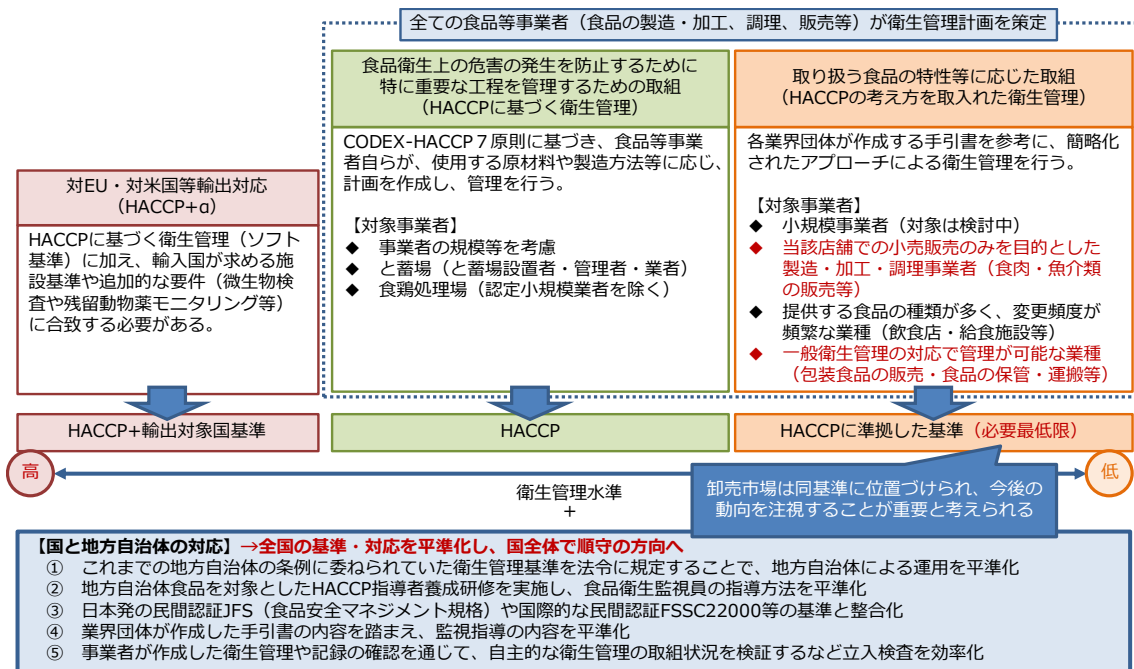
全ての食品等事業者（食品の製造・加工、調理、販売等）が衛生管理計画を策定

対EU・対米国等輸出対応（HACCP+α）

HACCPに基づく衛生管理（ソフト基準）に加え、輸入国が求める施設基準や追加的な要件（微生物検査や残留動物薬モニタリング等）に合致する必要がある。

食品衛生上の危害の発生を防止するために特に重要な工程を管理するための取組（HACCPに基づく衛生管理）

CODEX-HACCP７原則に基づき、食品等事業者自らが、使用する原材料や製造方法等に応じ、計画を作成し、管理を行う。

【対象事業者】
◆ 事業者の規模等を考慮
◆ と畜場（と畜場設置者・管理者・業者）
◆ 食鶏処理場（認定小規模業者を除く）

取り扱う食品の特性等に応じた取組（HACCPの考え方を取入れた衛生管理）

各業界団体が作成する手引書を参考に、簡略化されたアプローチによる衛生管理を行う。

【対象事業者】
◆ 小規模事業者（対象は検討中）
◆ 当該店舗での小売販売のみを目的とした製造・加工・調理事業者（食肉・魚介類の販売等）
◆ 提供する食品の種類が多く、変更頻度が頻繁な業種（飲食店・給食施設等）
◆ 一般衛生管理の対応で管理が可能な業種（包装食品の販売・食品の保管・運搬等）

HACCP+輸出対象国基準

HACCP

HACCPに準拠した基準（必要最低限）

高

衛生管理水準

低

卸売市場は同基準に位置づけられ、今後の動向を注視することが重要と考えられる

+

【国と地方自治体の対応】→全国の基準・対応を平準化し、国全体で順守の方向へ
① これまでの地方自治体の条例に委ねられていた衛生管理基準を法令に規定することで、地方自治体による運用を平準化
② 地方自治体食品を対象としたHACCP指導者養成研修を実施し、食品衛生監視員の指導方法を平準化
③ 日本発の民間認証JFS（食品安全マネジメント規格）や国際的な民間認証FSSC22000等の基準と整合化
④ 業界団体が作成した手引書の内容を踏まえ、監視指導の内容を平準化
⑤ 事業者が作成した衛生管理や記録の確認を通じて、自主的な衛生管理の取組状況を検証するなど立入検査を効率化